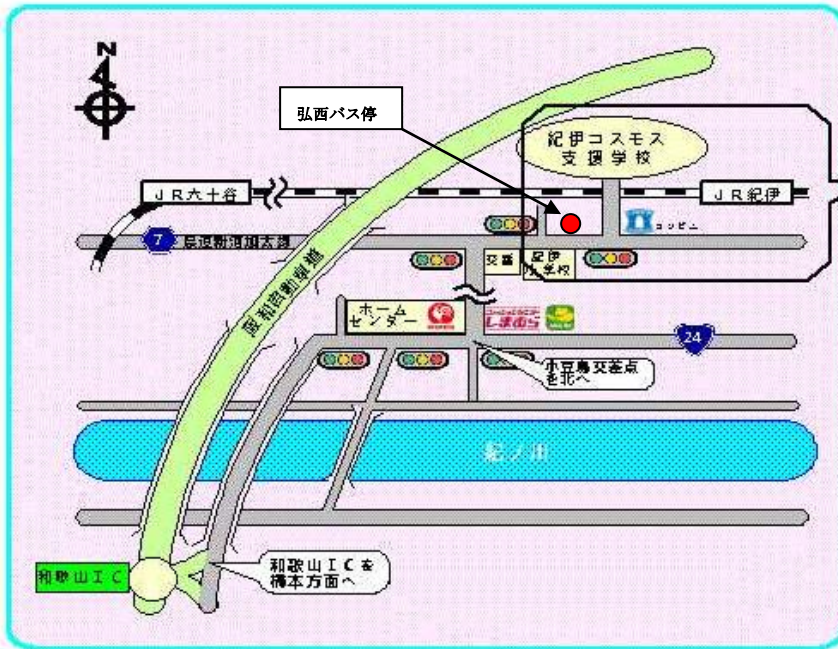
N

弘西バス停

紀伊コスモス支援学校

ＪＲ六十谷

ＪＲ紀伊

7

県道粉河加太線

コンビニ

交番

紀伊小学校

阪和自動車道

ホームセンター

しまむら

24

小豆島交差点を北へ

紀ノ川

和歌山ＩＣ

和歌山ＩＣを橋本方面へ